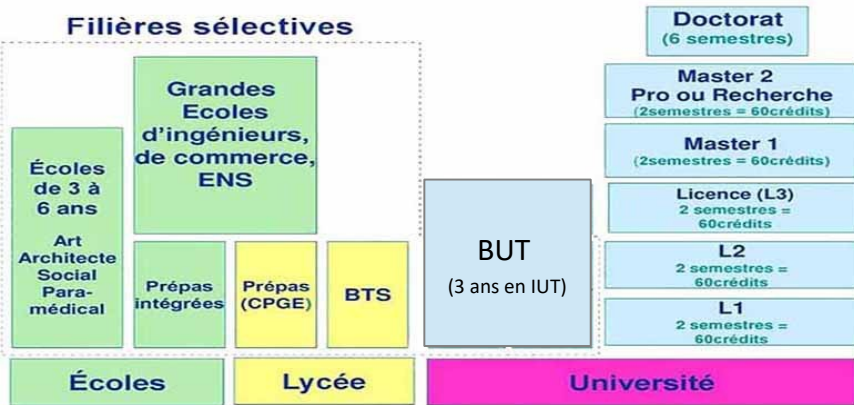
Filières sélectives

Écoles de 3 à 6 ans

Art Architecte Social Para-médical

Grandes Ecoles d'ingénieurs, de commerce, ENS

Prépas intégrées

Prépas (CPGE)

BTS

BUT
(3 ans en IUT)

Doctorat
(6 semestres)

Master 2
Pro ou Recherche
(2semestres = 60crédits)

Master 1
(2semestres = 60crédits)

Licence (L3)
2 semestres = 60crédits

L2
2 semestres = 60crédits

L1
2 semestres = 60crédits

Écoles

Lycée

Université